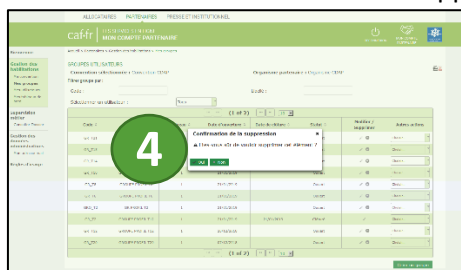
ALLOCATAIRES PARTENAIRES PRESSE ET INSTITUTIONNEL

caf.fr

MON COMPTE PARTENAIRE

GROUPES UTILISATEURS

Filtrage par :

Code :

Code :

Sélectionner un utilisateur :

(1 of 2)

Code

Statut

Confirmation de la suppression

Êtes-vous sûr de vouloir supprimer cet élément ?

Oui

Non

4

(1 of 2)